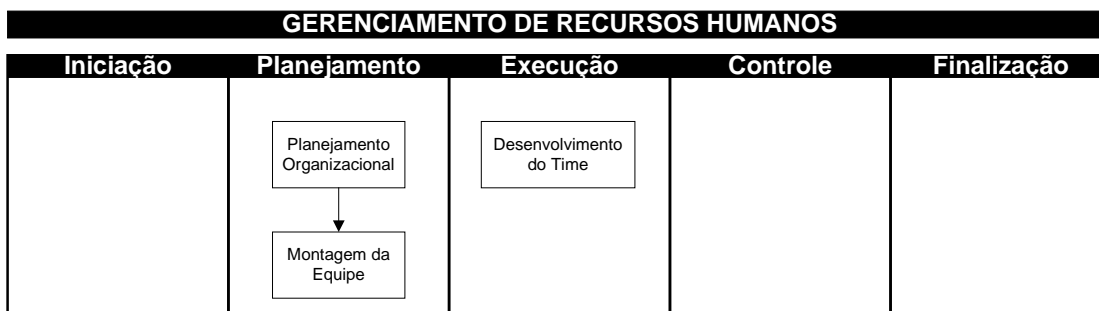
GERENCIAMENTO DE RECURSOS HUMANOS

| Iniciação | Planejamento | Execução | Controle | Finalização |
|---|---|---|---|---|
| | Planejamento Organizacional | Desenvolvimento do Time | | |
| | Montagem da Equipe | | | |